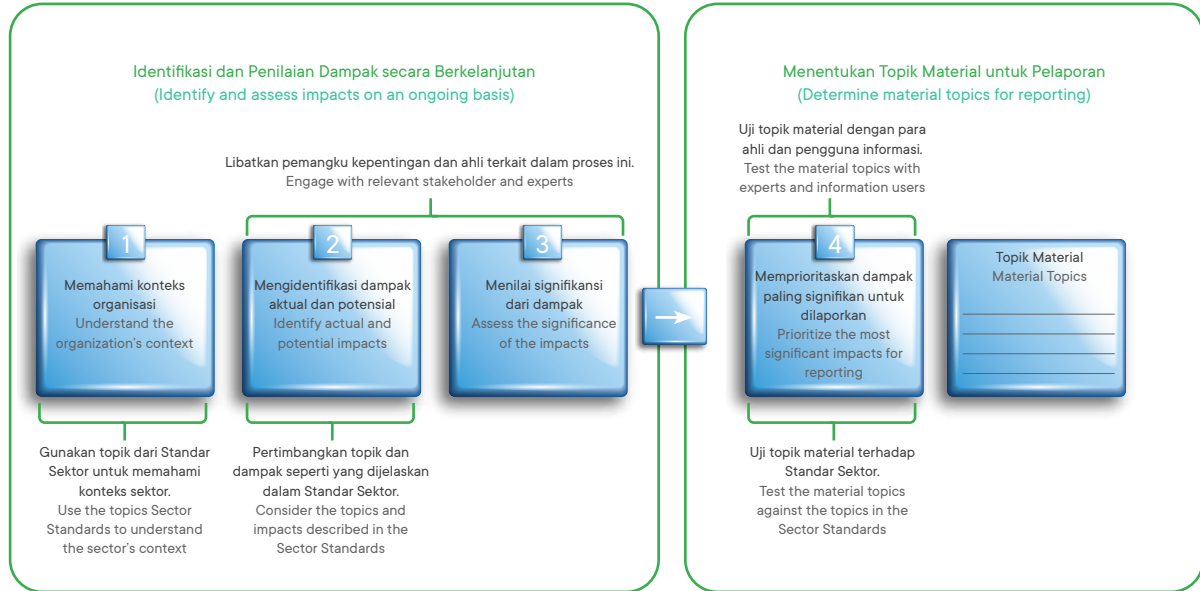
Identifikasi dan Penilaian Dampak secara Berkelanjutan
(Identify and assess impacts on an ongoing basis)

Libatkan pemangku kepentingan dan ahli terkait dalam proses ini.
Engage with relevant stakeholder and experts

1
Memahami konteks organisasi
Understand the organization's context

2
Mengidentifikasi dampak aktual dan potensial
Identify actual and potential impacts

3
Menilai signifikansi dari dampak
Assess the significance of the impacts

Gunakan topik dari Standar Sektor untuk memahami konteks sektor.
Use the topics Sector Standards to understand the sector's context

Pertimbangkan topik dan dampak seperti yang dijelaskan dalam Standar Sektor.
Consider the topics and impacts described in the Sector Standards

Menentukan Topik Material untuk Pelaporan
(Determine material topics for reporting)

Uji topik material dengan para ahli dan pengguna informasi.
Test the material topics with experts and information users

4
Memprioritaskan dampak paling signifikan untuk dilaporkan
Prioritize the most significant impacts for reporting

Topik Material
Material Topics

Uji topik material terhadap Standar Sektor.
Test the material topics against the topics in the Sector Standards